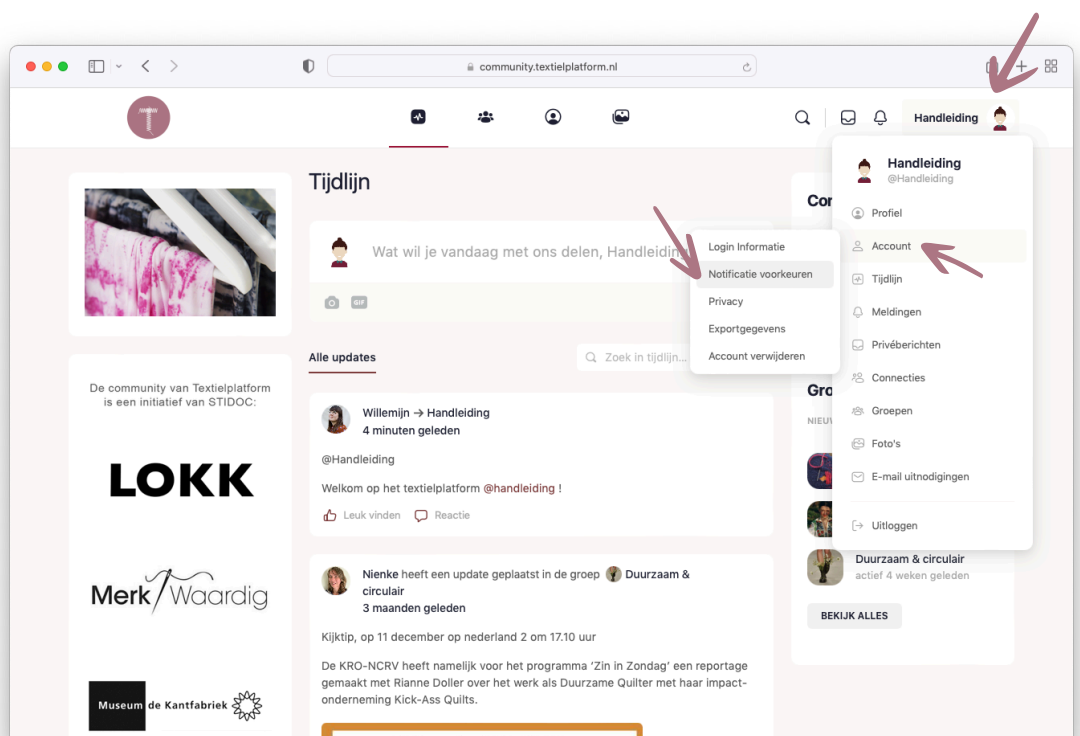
community.textielplatform.nl

Handleiding

Tijdlijn

Wat wil je vandaag met ons delen, Handleidin

Login Informatie
Notificatie voorkeuren
Privacy
Exportgegevens
Account verwijderen

Handleiding
@Handleiding

Profiel
Account
Tijdlijn
Meldingen
Privéberichten
Connecties
Groepen
Foto's
E-mail uitnodigingen
Uitloggen

Cor

Gro

NIEUW

De community van Textielplatform is een initiatief van STIDOC:

LOKK

Merk Waardig

Museum de Kantfabriek

Alle updates

Zoek in tijdlijn...

Willemijn → Handleiding
4 minuten geleden

@Handleiding

Welkom op het textielplatform @handleiding !

Leuk vinden Reactie

Nienke heeft een update geplaatst in de groep Duurzaam & circulair
3 maanden geleden

Kijktip, op 11 december op nederland 2 om 17.10 uur

De KRO-NCRV heeft namelijk voor het programma 'Zin in Zondag' een reportage gemaakt met Rianne Doller over het werk als Duurzame Quilter met haar impact-onderneming Kick-Ass Quilts.

Duurzaam & circulair
actief 4 weken geleden

BEKIJK ALLES